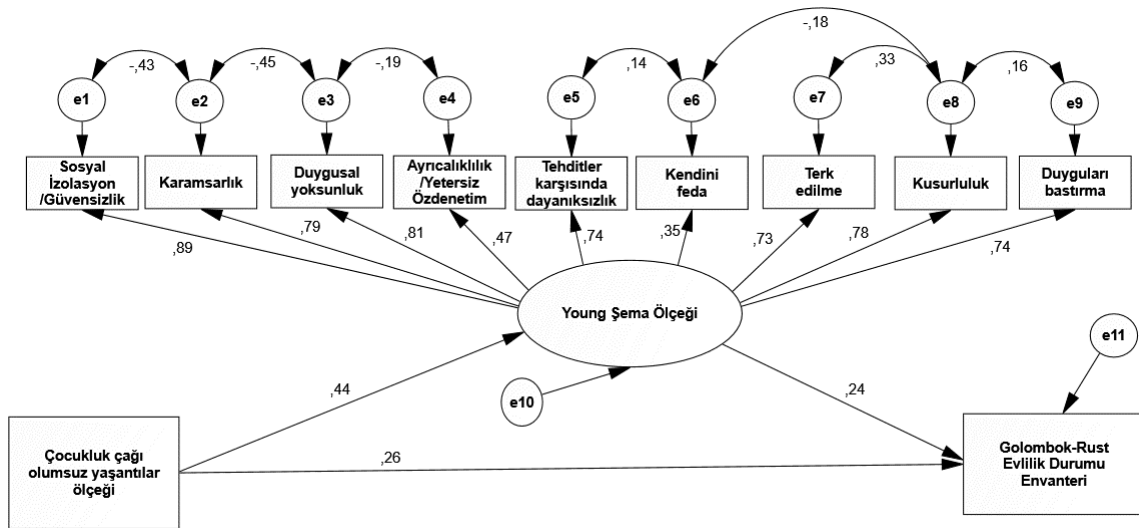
-,18

-,43 -,45 -,19 ,14 ,33 ,16

e1 e2 e3 e4 e5 e6 e7 e8 e9

Sosyal İzolasyon /Güvensizlik

Karamsarlık

Duygusal yoksunluk

Ayrıcalıklılık /Yetersiz Özdenetim

Tehditler karşısında dayanıksızlık

Kendini feda

Terk edilme

Kusurluluk

Duyguları bastırma

,89 ,79 ,81 ,47 ,74 ,35 ,73 ,78 ,74

Young Şema Ölçeği

e11

,44

e10

,24

Çocukluk çağı olumsuz yaşantılar ölçeği

,26

Golombok-Rust Evlilik Durumu Envanteri